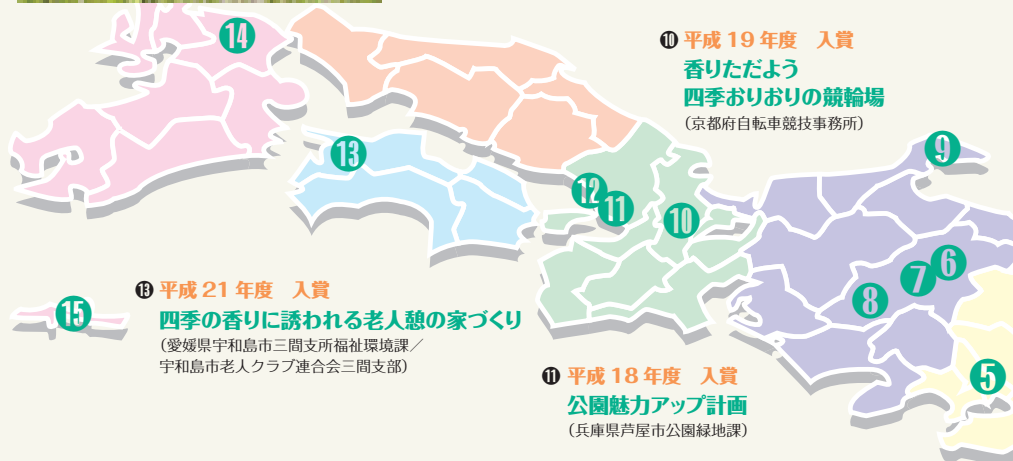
14

⑩ 平成 19 年度　入賞
香りただよう
四季おりおりの競輪場
（京都府自転車競技事務所）

13

9

12 11 10

6
7
8

⑬ 平成 21 年度　入賞
四季の香りに誘われる老人憩の家づくり
（愛媛県宇和島市三間支所福祉環境課／宇和島市老人クラブ連合会三間支部）

15

5

⑪ 平成 18 年度　入賞
公園魅力アップ計画
（兵庫県芦屋市公園緑地課）